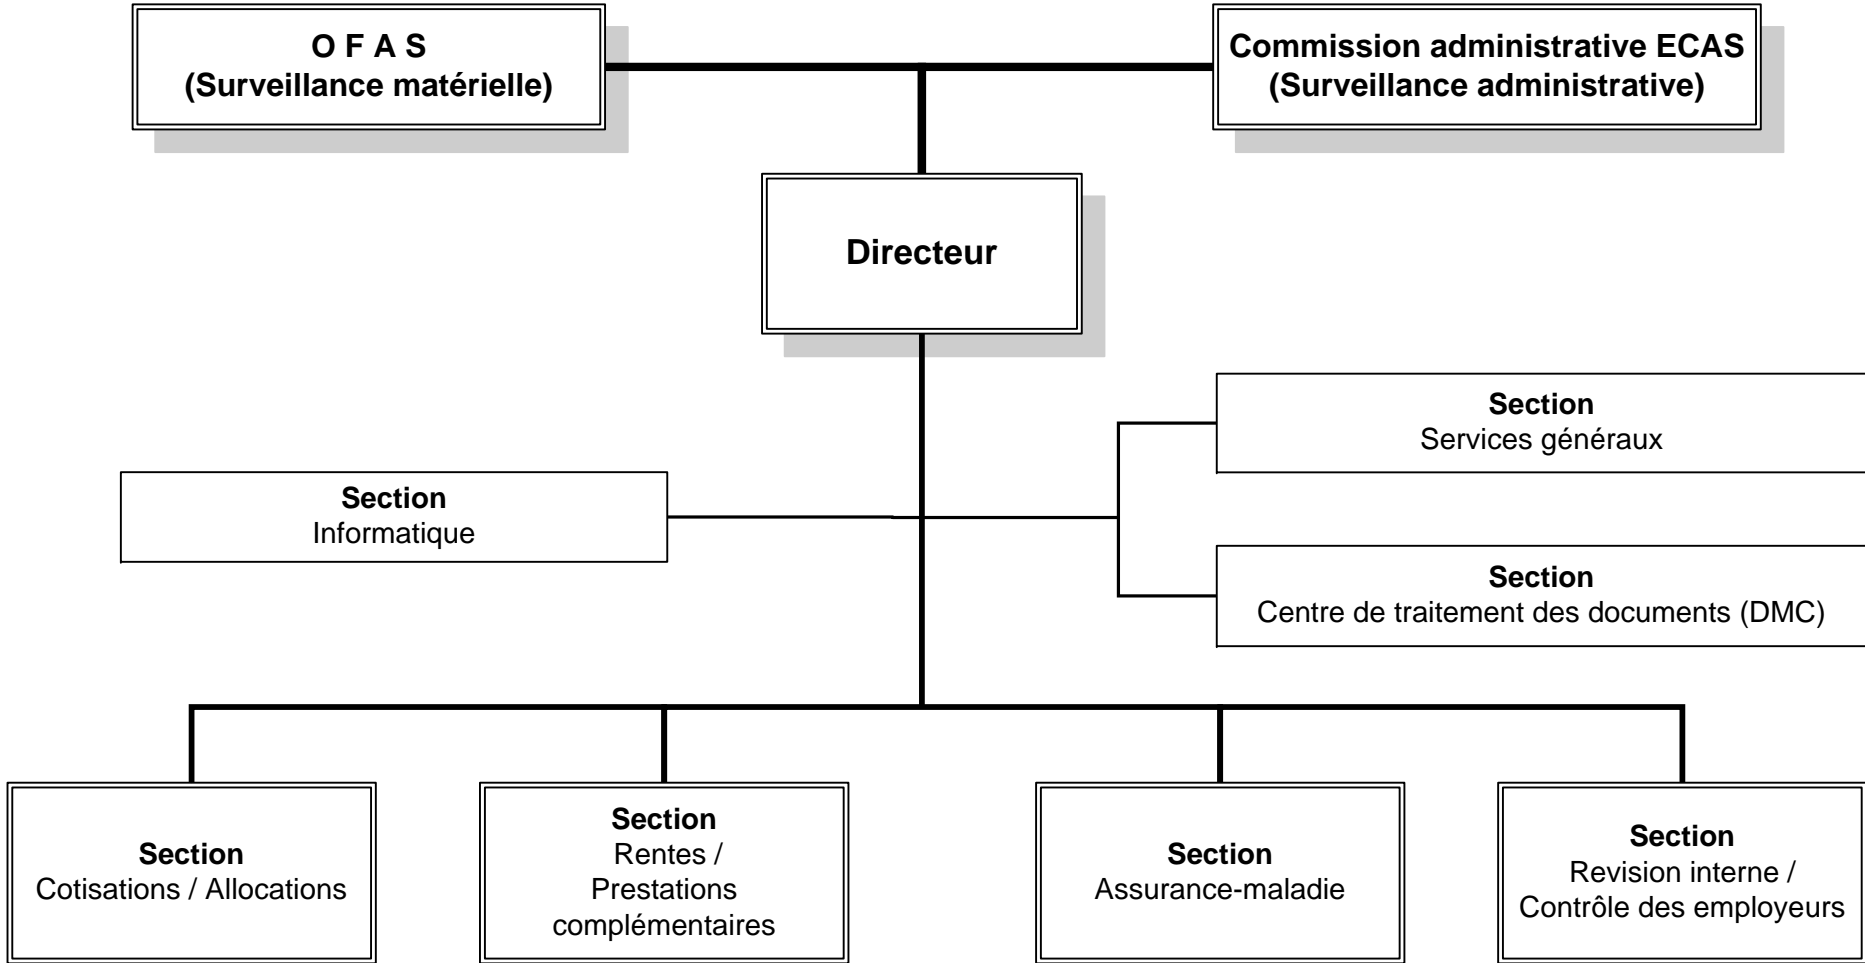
O F A S
(Surveillance matérielle)

Commission administrative ECAS
(Surveillance administrative)

Directeur

Section
Services généraux

Section
Informatique

Section
Centre de traitement des documents (DMC)

Section
Cotisations / Allocations

Section
Rentes / Prestations complémentaires

Section
Assurance-maladie

Section
Revision interne / Contrôle des employeurs